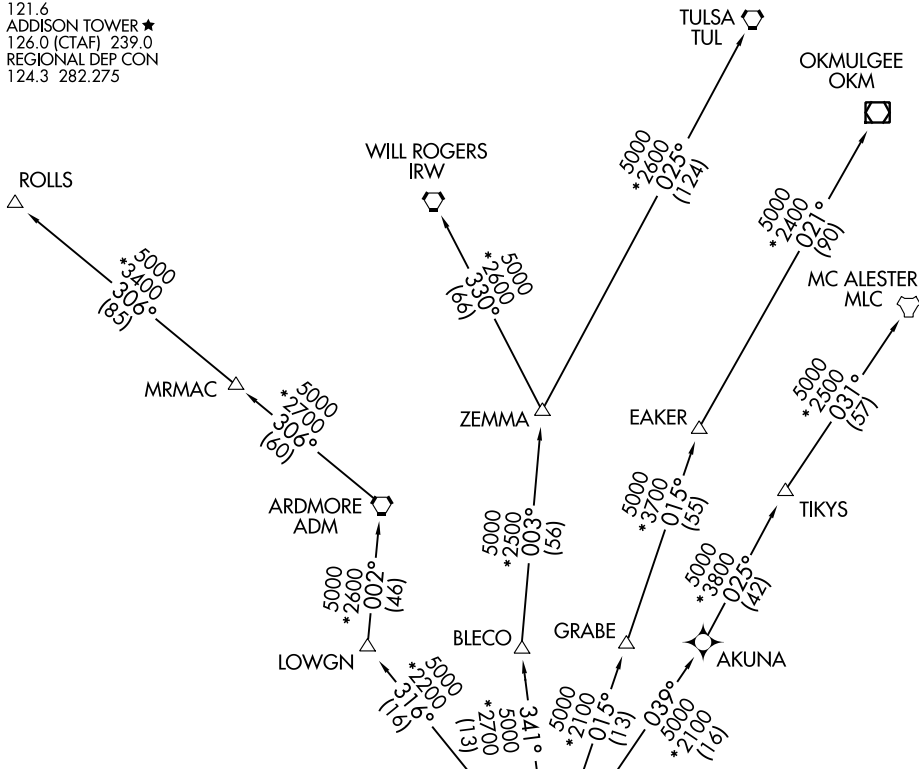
121.6
ADDISON TOWER ★
126.0 (CTAF) 239.0
REGIONAL DEP CON
124.3 282.275

TULSA
TUL

OKMULGEE
OKM

WILL ROGERS
IRW

ROLLS

5000
*2600
025°
(124)

5000
*3400
306°
(85)

5000
*2600
330°
(66)

5000
*2400
021°
(90)

MC ALESTER
MLC

MRMAC

5000
*2700
306°
(60)

ZEMMA

EAKER

5000
*2500
031°
(57)

ARDMORE
ADM

5000
*3700
015°
(55)

TIKYS

5000
*2500
003°
(56)

5000
*2600
002°
(46)

5000
*3800
025°
(42)

GRABE

BLECO

AKUNA

LOWGN

5000
*2200
316°
(16)

*2700
5000
341°
(13)

5000
*2100
015°
(13)

039°
5000
*2100
(16)